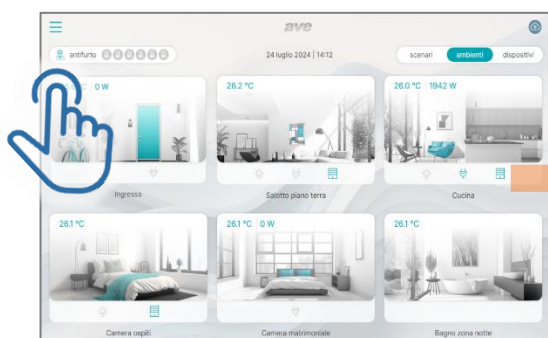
ave

antifurto

24 luglio 2024 | 14:12

scenari
ambienti
dispositivi

0 W
Ingresso

26.2 °C
Salotto piano terra

26.0 °C | 1942 W
Cucina

26.1 °C
Camera ospiti

26.1 °C | 0 W
Camera matrimoniale

26.1 °C
Bagno zona notte